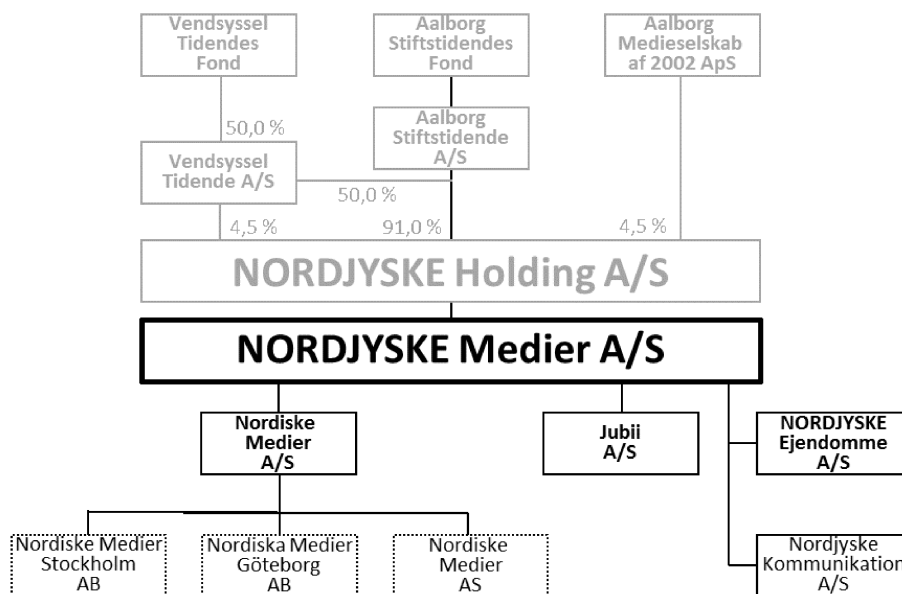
Vendsyssel Tidendes Fond

Aalborg Stiftstidendes Fond

Aalborg Medieselskab af 2002 ApS

50,0 %

Vendsyssel Tidende A/S

Aalborg Stiftstidende A/S

50,0 %

4,5 %

91,0 %

4,5 %

NORDJYSKE Holding A/S

NORDJYSKE Medier A/S

Nordiske Medier A/S

Jubii A/S

NORDJYSKE Ejendomme A/S

Nordiske Medier Stockholm AB

Nordiska Medier Göteborg AB

Nordiske Medier AS

Nordjyske Kommunikation A/S